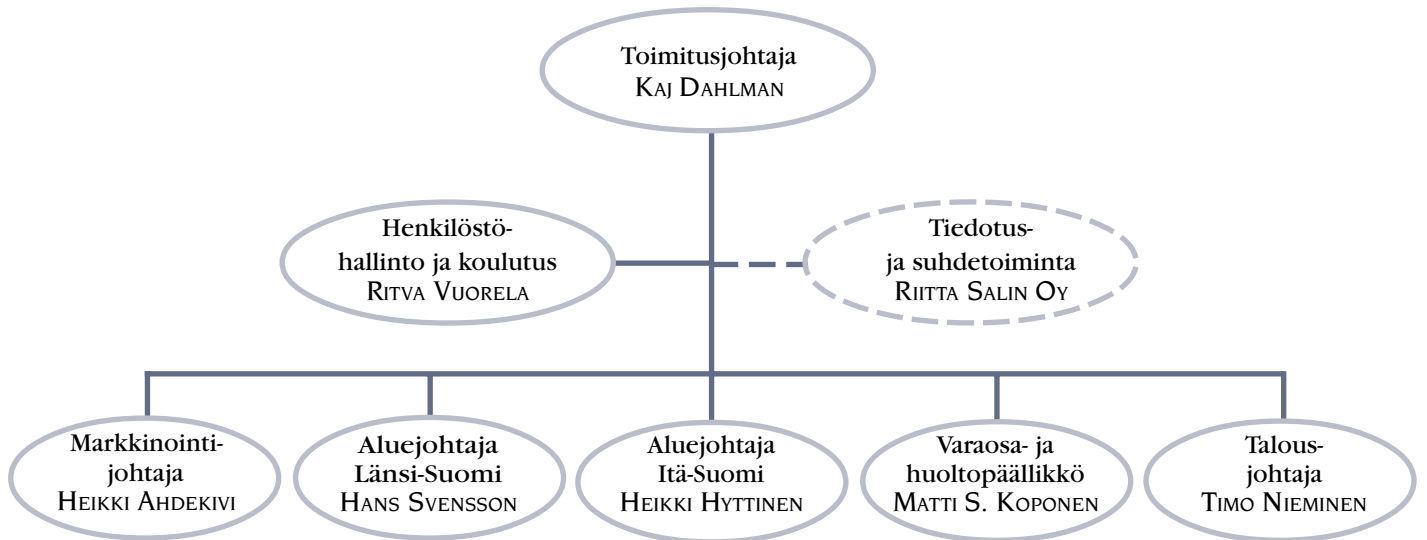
Toimitusjohtaja
Kaj Dahlman

Henkilöstöhallinto ja koulutus
Ritva Vuorela

Tiedotus- ja suhdetoiminta
Riitta Salin Oy

Markkinointijohtaja
Heikki Ahdekivi

Aluejohtaja
Länsi-Suomi
Hans Svensson

Aluejohtaja
Itä-Suomi
Heikki Hyttinen

Varaosa- ja huoltopäällikkö
Matti S. Koponen

Talousjohtaja
Timo Nieminen